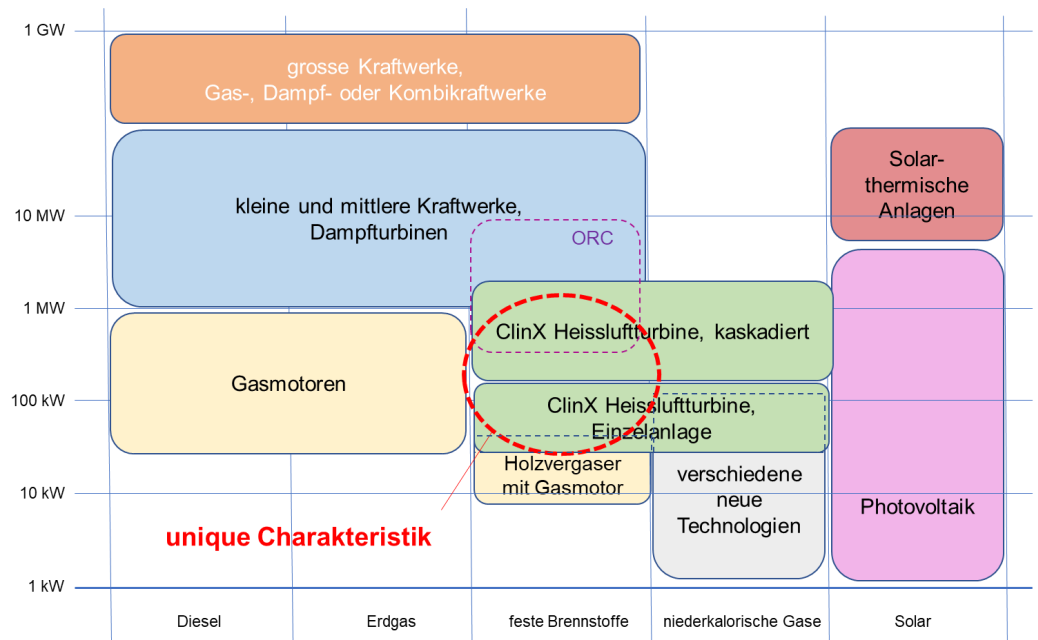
1 GW

10 MW

1 MW

100 kW

10 kW

1 kW

grosse Kraftwerke, Gas-, Dampf- oder Kombikraftwerke

kleine und mittlere Kraftwerke, Dampfturbinen

ORC

Solar-thermische Anlagen

ClinX Heissluftturbine, kaskadiert

Gasmotoren

ClinX Heissluftturbine, Einzelanlage

Holzvergaser mit Gasmotor

verschiedene neue Technologien

Photovoltaik

unique Charakteristik

Diesel

Erdgas

feste Brennstoffe

niederkalorische Gase

Solar